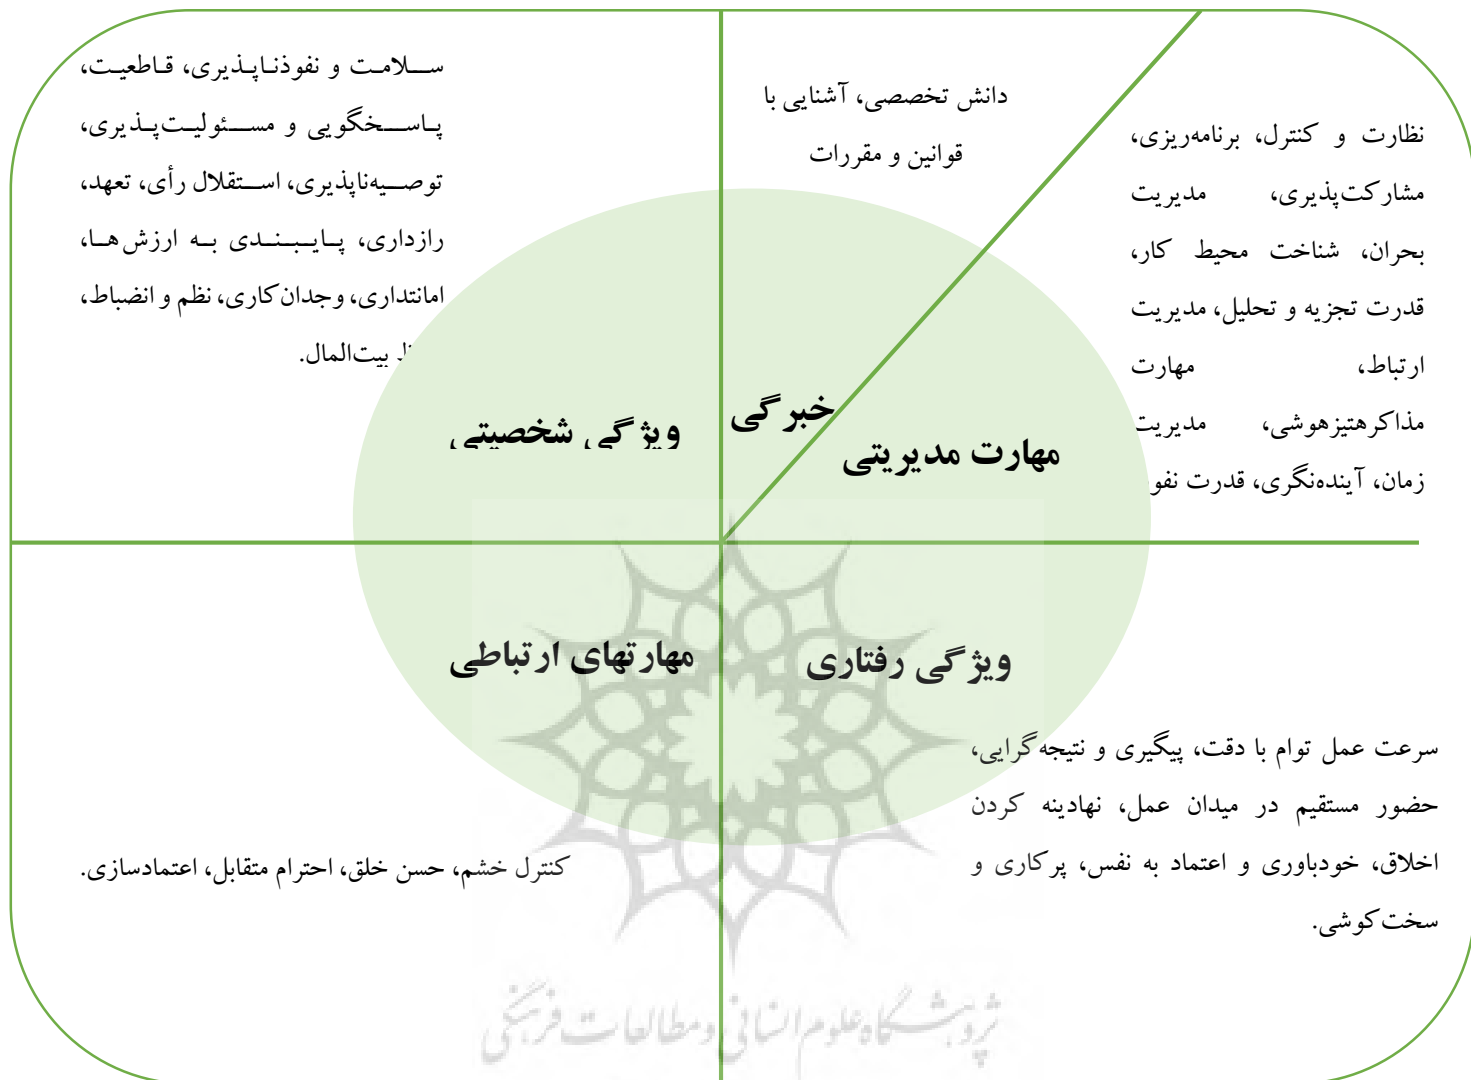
سلامت و نفوذناپذیری، قاطعیت، پاسخگویی و مسئولیت‌پذیری، توصیه‌ناپذیری، استقلال رأی، تعهد، رازداری، پایبندی به ارزش‌ها، امانتداری، وجدان‌کاری، نظم و انضباط، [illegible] بیت‌المال.

دانش تخصصی، آشنایی با قوانین و مقررات

نظارت و کنترل، برنامه‌ریزی، مشارکت‌پذیری، مدیریت بحران، شناخت محیط کار، قدرت تجزیه و تحلیل، مدیریت ارتباط، مهارت مذاکره‌تیزهوشی، مدیریت زمان، آینده‌نگری، قدرت نفو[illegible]

ویژگی شخصیتی

خبرگی

مهارت مدیریتی

مهارتهای ارتباطی

ویژگی رفتاری

سرعت عمل توام با دقت، پیگیری و نتیجه گرایی، حضور مستقیم در میدان عمل، نهادینه کردن اخلاق، خودباوری و اعتماد به نفس، پرکاری و سخت‌کوشی.

کنترل خشم، حسن خلق، احترام متقابل، اعتمادسازی.

پژوهشگاه علوم انسانی و مطالعات فرهنگی